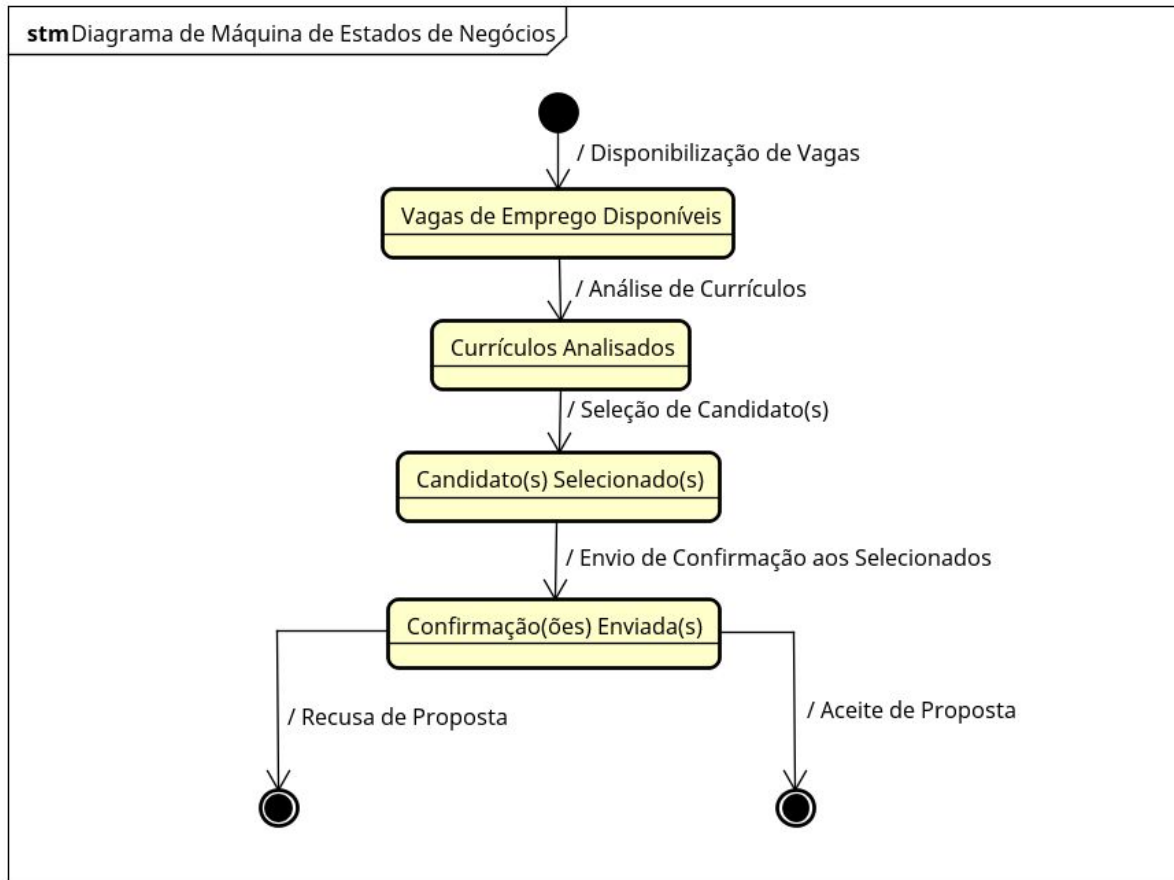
**stm** Diagrama de Máquina de Estados de Negócios

/ Disponibilização de Vagas

Vagas de Emprego Disponíveis

/ Análise de Currículos

Currículos Analisados

/ Seleção de Candidato(s)

Candidato(s) Selecionado(s)

/ Envio de Confirmação aos Selecionados

Confirmação(ões) Enviada(s)

/ Recusa de Proposta

/ Aceite de Proposta